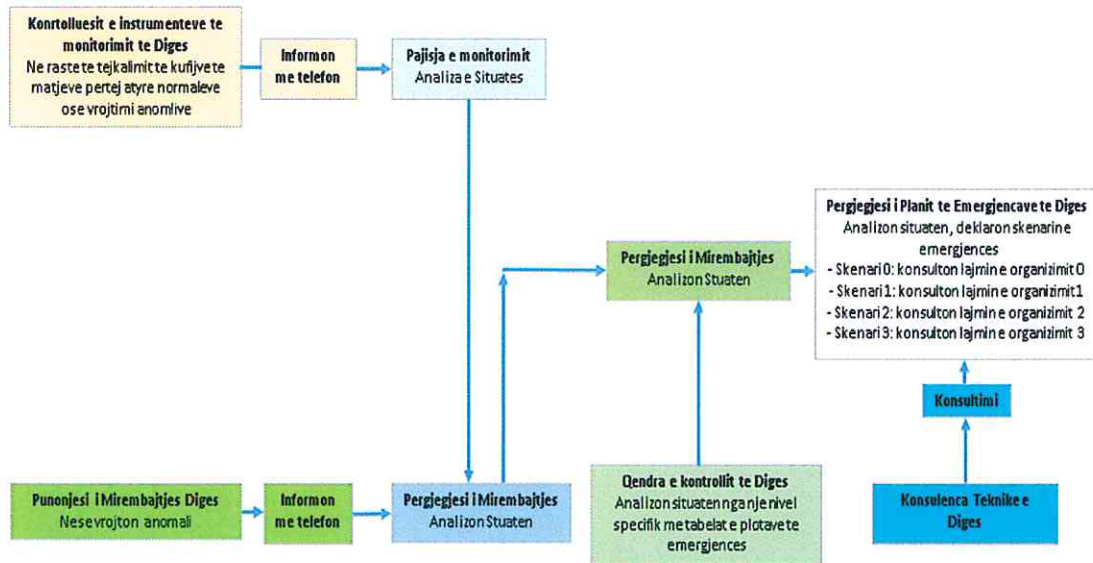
Konrtolluesit e instrumenteve te monitorimit te Diges
Ne raste te tejkalimit te kufijve te matjeve pertej atyre normaleve ose vrojtimi anomlive

Informon me telefon

Pajisja e monitorimit
Analiza e Situates

Pergjegjesi i Planit te Emergjencave te Diges
Analizon situaten, deklaron skenarine emergjences
- Skenari 0: konsulton lajmin e organizimit 0
- Skenari 1: konsulton lajmin e organizimit 1
- Skenari 2: konsulton lajmin e organizimit 2
- Skenari 3: konsulton lajmin e organizimit 3

Pergjegjesi i Mirembajtjes
Analizon Stuaten

Konsultimi

Punonjesi i Mirembajtjes Diges
Nese vrojton anomali

Informon me telefon

Pergjegjesi i Mirembajtjes
Analizon Stuaten

Qendra e kontrollit te Diges
Analizon situaten nga nje nivel specifik me tabelat e plotave te emergjences

Konsulenca Teknike e Diges